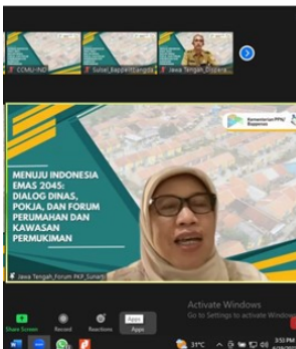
CCMU-IND

Sulsel_Bapp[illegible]

Jawa Tengah_Dispera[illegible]

Kementerian PPN/ Bappenas

MENUJU INDONESIA EMAS 2045: DIALOG DINAS, POKJA, DAN FORUM PERUMAHAN DAN KAWASAN PERMUKIMAN

Jawa Tengah_Forum PKP_Sunarti

Share Screen

Record

Reactions

Apps

Apps

Activate Windows
Go to Settings to activate Windows.

31°C

3:53 PM
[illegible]